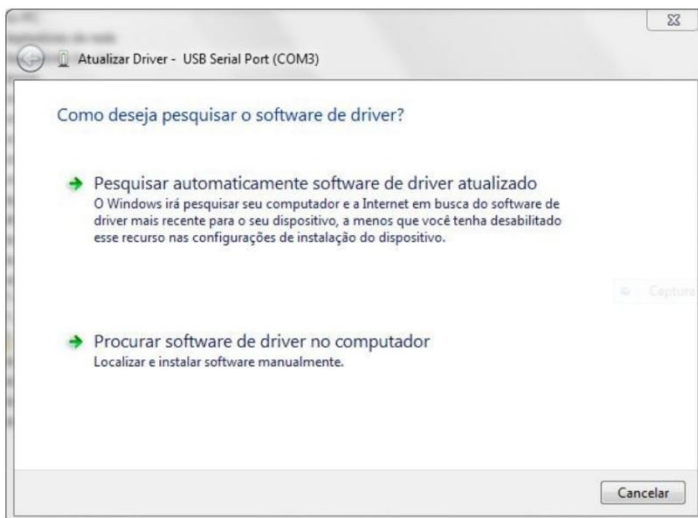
Atualizar Driver - USB Serial Port (COM3)

Como deseja pesquisar o software de driver?

Pesquisar automaticamente software de driver atualizado
O Windows irá pesquisar seu computador e a Internet em busca do software de driver mais recente para o seu dispositivo, a menos que você tenha desabilitado esse recurso nas configurações de instalação do dispositivo.

Captura

Procurar software de driver no computador
Localizar e instalar software manualmente.

Cancelar